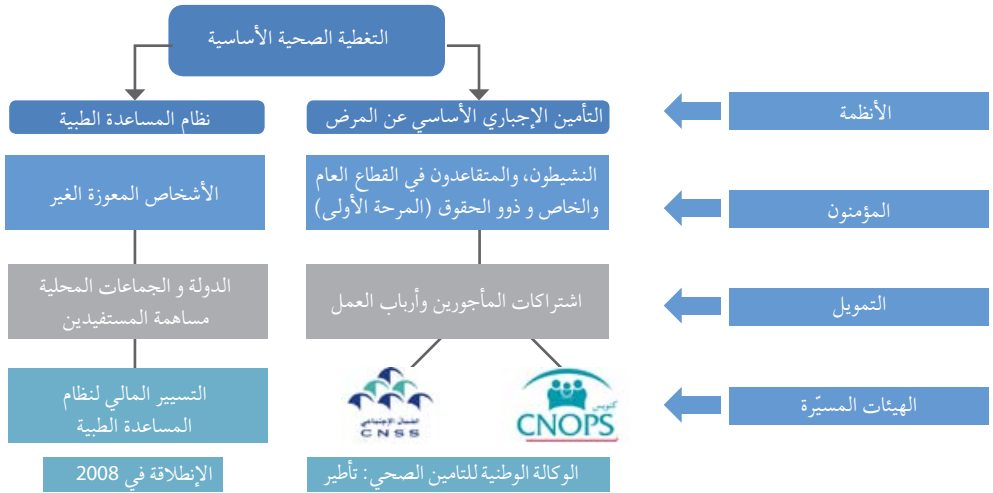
التغطية الصحية الأساسية

التأمين الإجباري الأساسي عن المرض

نظام المساعدة الطبية

الأنظمة

النشيطون، والمتقاعدون في القطاع العام والخاص و ذوو الحقوق (المرحة الأولى)

الأشخاص المعوزة الغير

المؤمنون

اشتراكات المأجورين وأرباب العمل

الدولة و الجماعات المحلية مساهمة المستفيدين

التمويل

CNOPS

CNSS

التسيير المالي لنظام المساعدة الطبية

الهيئات المسيّرة

الوكالة الوطنية للتامين الصحي: تأطير

الإنطلاقة في 2008